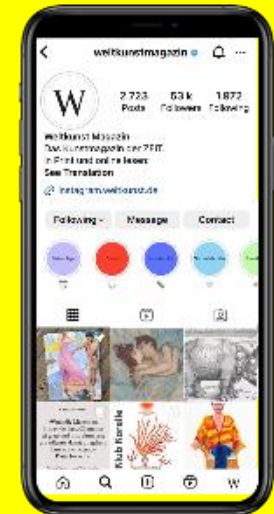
weltkunstmagazin

W

2.723 Posts
53 k Followers
1.872 Following

Weltkunst Magazin
Das Kunstmagazin der ZEIT.
In Print und online lesen
See Translation
instagram.weltkunst.de

Following
Message
Contact

Klub Karalla

W